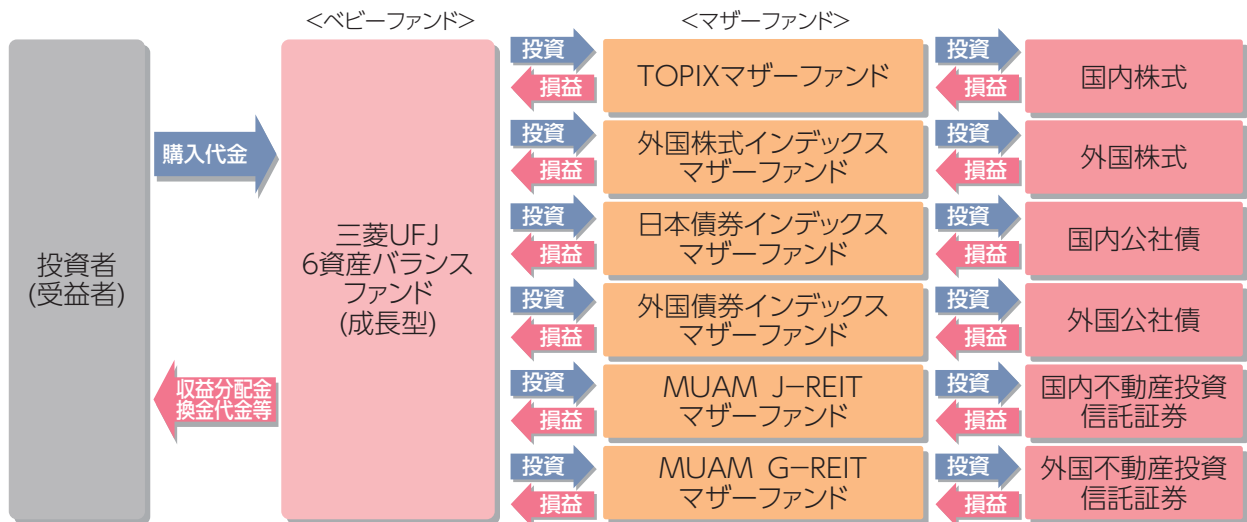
＜ベビーファンド＞

＜マザーファンド＞

投資者
(受益者)

購入代金

収益分配金
換金代金等

三菱UFJ
6資産バランス
ファンド
(成長型)

投資
損益
TOPIXマザーファンド
投資
損益
国内株式

投資
損益
外国株式インデックス
マザーファンド
投資
損益
外国株式

投資
損益
日本債券インデックス
マザーファンド
投資
損益
国内公社債

投資
損益
外国債券インデックス
マザーファンド
投資
損益
外国公社債

投資
損益
MUAM J−REIT
マザーファンド
投資
損益
国内不動産投資
信託証券

投資
損益
MUAM G−REIT
マザーファンド
投資
損益
外国不動産投資
信託証券